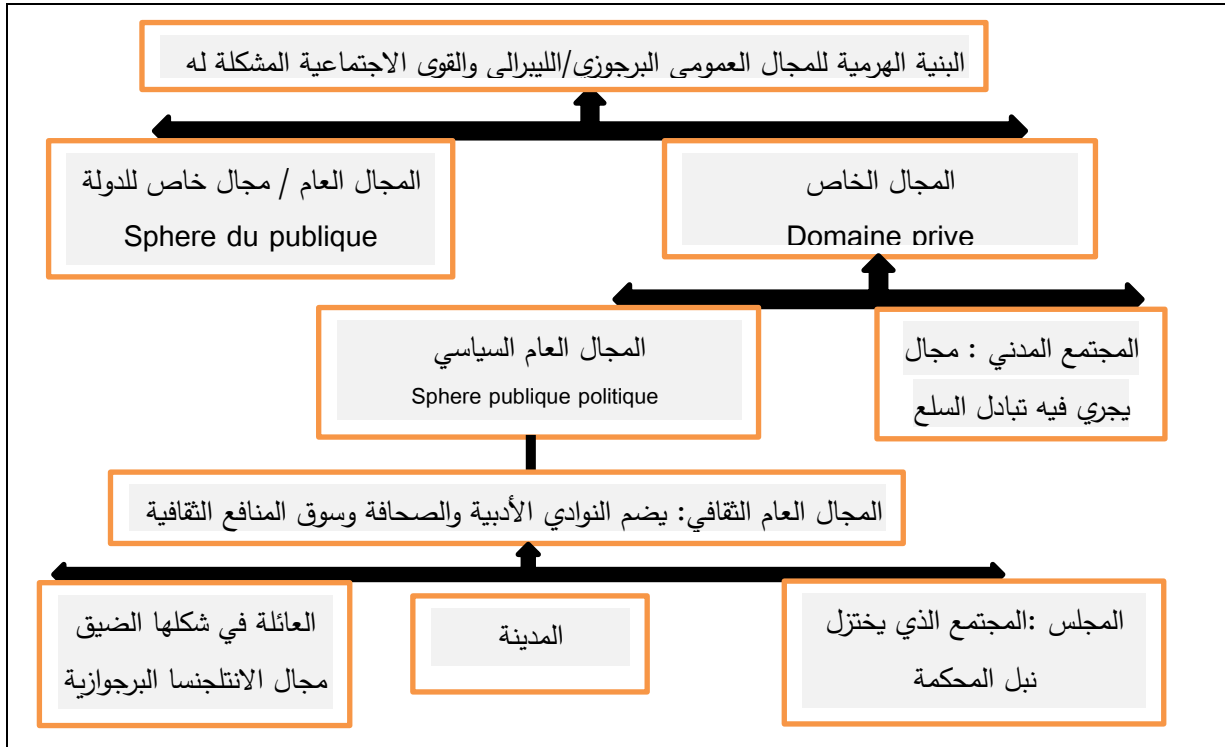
البنية الهرمية للمجال العمومى البرجوزي/الليبرالى والقوى الاجتماعية المشكلة له

المجال العام / مجال خاص للدولة
Sphere du publique

المجال الخاص
Domaine prive

المجال العام السياسي
Sphere publique politique

المجتمع المدني : مجال يجري فيه تبادل السلع

المجال العام الثقافي: يضم النوادي الأدبية والصحافة وسوق المنافع الثقافية

العائلة في شكلها الضيق مجال الانتلجنسا البرجوازية

المدينة

المجلس :المجتمع الذي يختزل نبل المحكمة